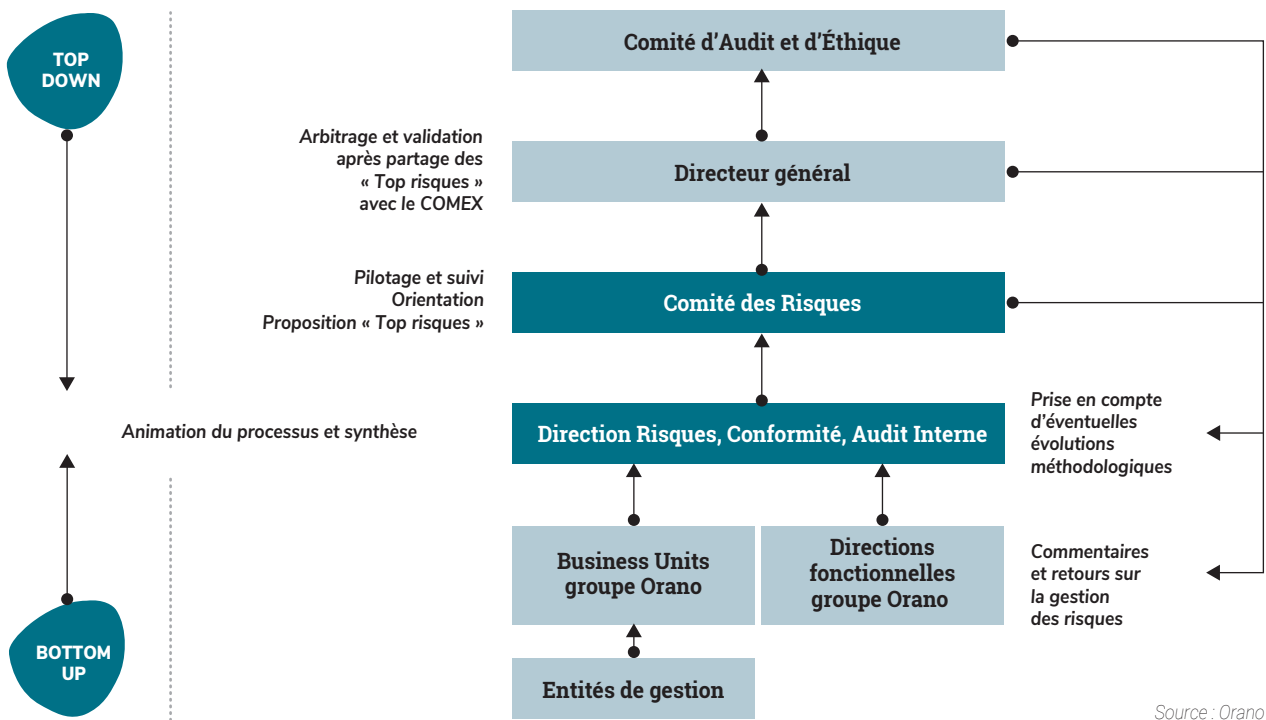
TOP DOWN

Comité d'Audit et d'Éthique

Arbitrage et validation après partage des « Top risques » avec le COMEX

Directeur général

Pilotage et suivi
Orientation
Proposition « Top risques »

Comité des Risques

Animation du processus et synthèse

Direction Risques, Conformité, Audit Interne

Prise en compte d'éventuelles évolutions méthodologiques

Business Units groupe Orano

Directions fonctionnelles groupe Orano

Commentaires et retours sur la gestion des risques

BOTTOM UP

Entités de gestion

Source : Orano